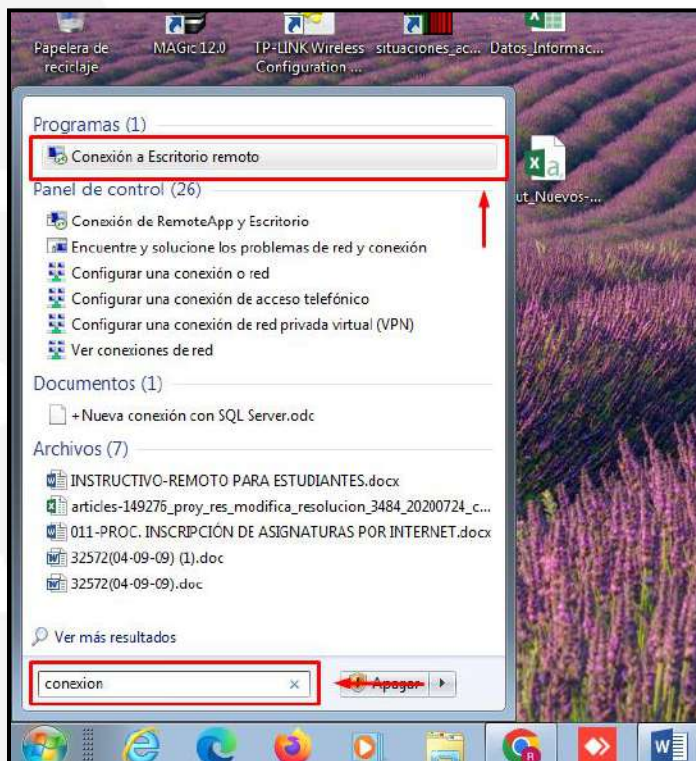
Papelera de reciclaje
MAGic 12.0
TP-LINK Wireless Configuration ...
situaciones_ac...
Datos_Informac...

ut_Nuevos-...

Programas (1)
Conexión a Escritorio remoto
Panel de control (26)
Conexión de RemoteApp y Escritorio
Encuentre y solucione los problemas de red y conexión
Configurar una conexión o red
Configurar una conexión de acceso telefónico
Configurar una conexión de red privada virtual (VPN)
Ver conexiones de red
Documentos (1)
+Nueva conexión con SQL Server.odc
Archivos (7)
INSTRUCTIVO-REMOTO PARA ESTUDIANTES.docx
articles-149276_proy_res_modifica_resolucion_3484_20200724_c...
011-PROC. INSCRIPCIÓN DE ASIGNATURAS POR INTERNET.docx
32572(04-09-09) (1).doc
32572(04-09-09).doc

Ver más resultados

conexion
Apagar